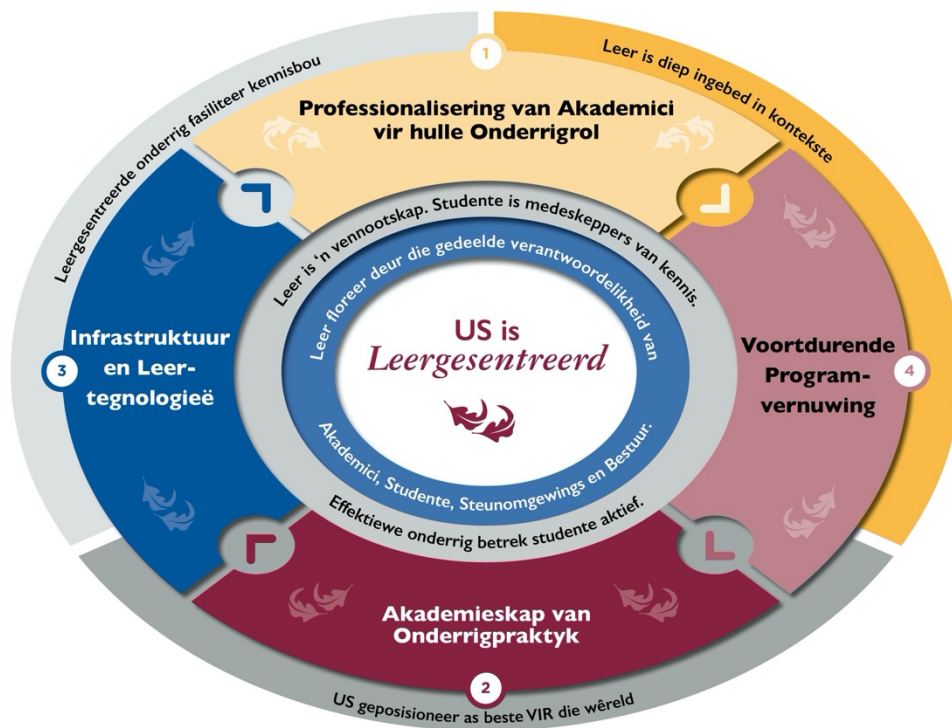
1

Leer is diep ingebed in kontekste

Leergesentreerde onderrig fasiliteer kennisbou

Professionalisering van Akademici vir hulle Onderrigrol

Leer is 'n vennootskap. Studente is medeskeppers van kennis.

Leer floreer deur die gedeelde verantwoordelikheid van

US is
Leergesentreerd

Akademici, Studente, Steunomgewings en Bestuur.

Effektiewe onderrig betrek studente aktief.

3

Infrastruktuur en Leertegnologieë

Voortdurende Programvernuwing

4

Akademieskap van Onderrigpraktyk

2

US geposisioneer as beste VIR die wêreld